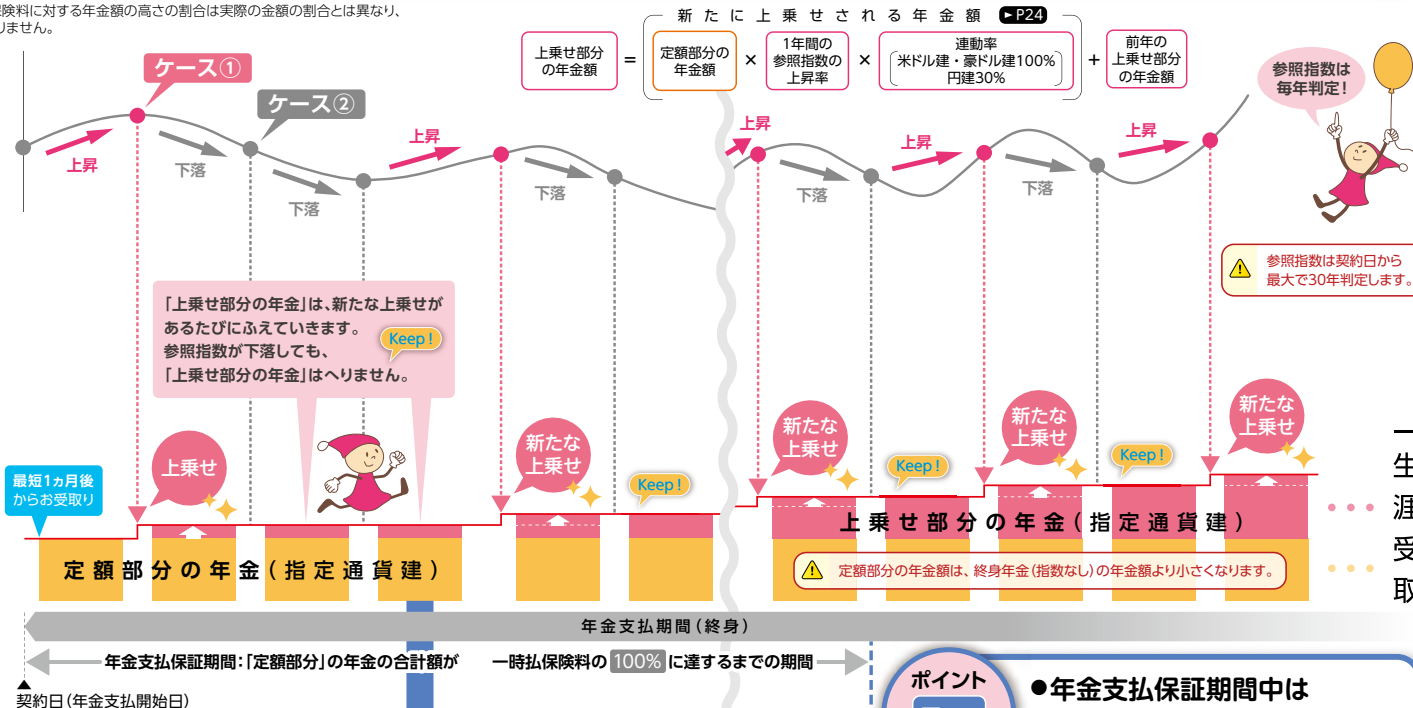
険料に対する年金額の高さの割合は実際の金額の割合とは異なり、
りません。

新たに上乗せされる年金額 ►P24

上乗せ部分の年金額 ＝ 定額部分の年金額 × 1年間の参照指数の上昇率 × 連動率 米ドル建・豪ドル建100% 円建30% ＋ 前年の上乗せ部分の年金額

参照指数は毎年判定!

ケース①

ケース②

上昇

下落

下落

上昇

下落

上昇

下落

上昇

下落

上昇

参照指数は契約日から最大で30年判定します。

「上乗せ部分の年金」は、新たな上乗せがあるたびにふえていきます。参照指数が下落しても、「上乗せ部分の年金」はへりません。

Keep!

上乗せ

新たな上乗せ

Keep!

新たな上乗せ

Keep!

新たな上乗せ

Keep!

新たな上乗せ

最短1ヵ月後からお受取り

定額部分の年金（指定通貨建）

上乗せ部分の年金（指定通貨建）

定額部分の年金額は、終身年金（指数なし）の年金額より小さくなります。

一
生
涯
受
取

年金支払期間（終身）

年金支払保証期間:「定額部分」の年金の合計額が 一時払保険料の 100% に達するまでの期間

契約日（年金支払開始日）

ポイント

●年金支払保証期間中は